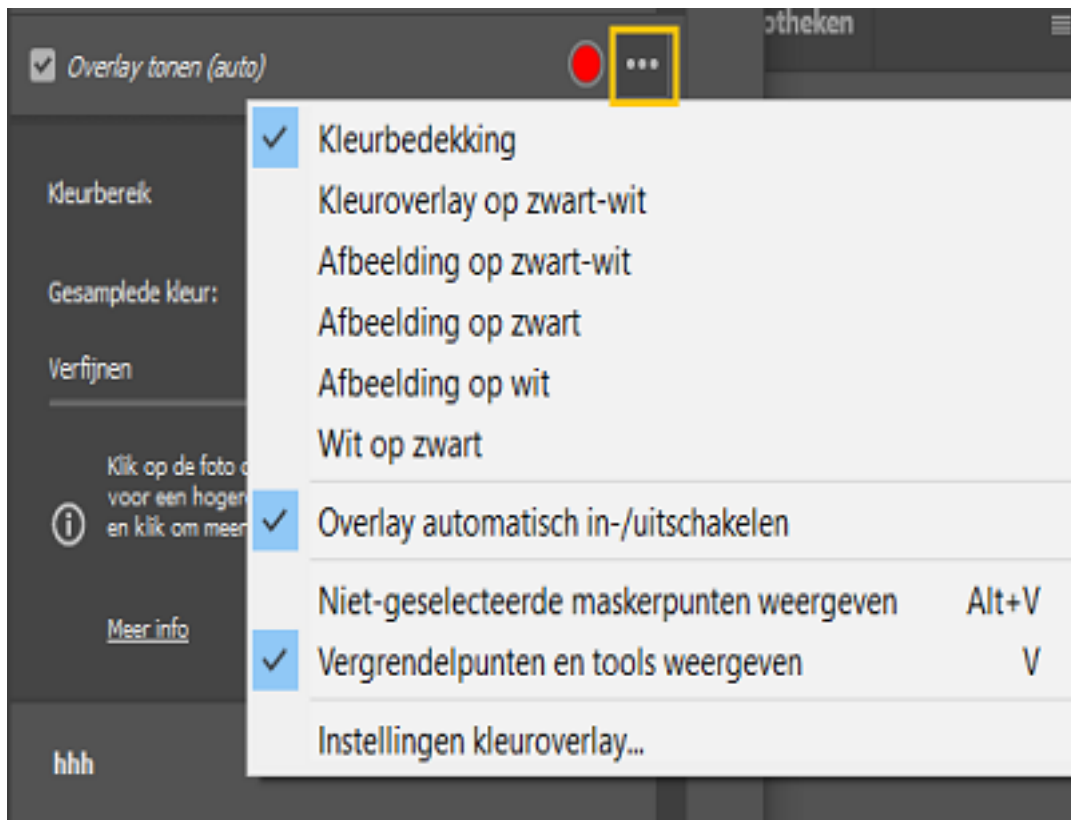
Overlay tonen (auto)

•••

otheken

Kleurbereik

Gesamplede kleur:

Verfijnen

Klik op de foto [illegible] voor een hoger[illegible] en klik om meer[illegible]

Meer info

hhh

Kleurbedekking
Kleuroverlay op zwart-wit
Afbeelding op zwart-wit
Afbeelding op zwart
Afbeelding op wit
Wit op zwart

Overlay automatisch in-/uitschakelen

Niet-geselecteerde maskerpunten weergeven Alt+V
Vergrendelpunten en tools weergeven V

Instellingen kleuroverlay...